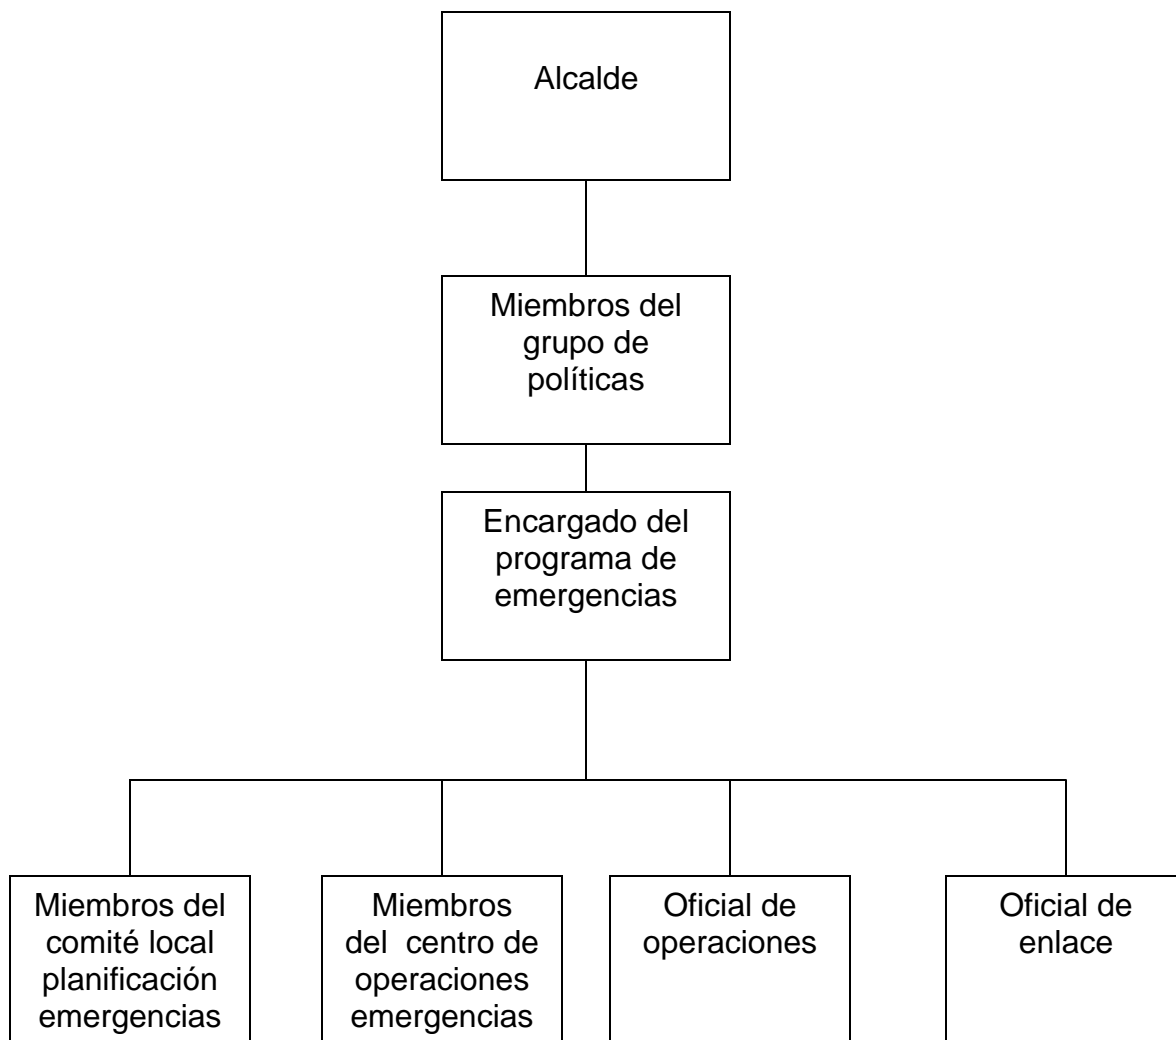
Alcalde

Miembros del grupo de políticas

Encargado del programa de emergencias

Miembros del comité local planificación emergencias

Miembros del centro de operaciones emergencias

Oficial de operaciones

Oficial de enlace